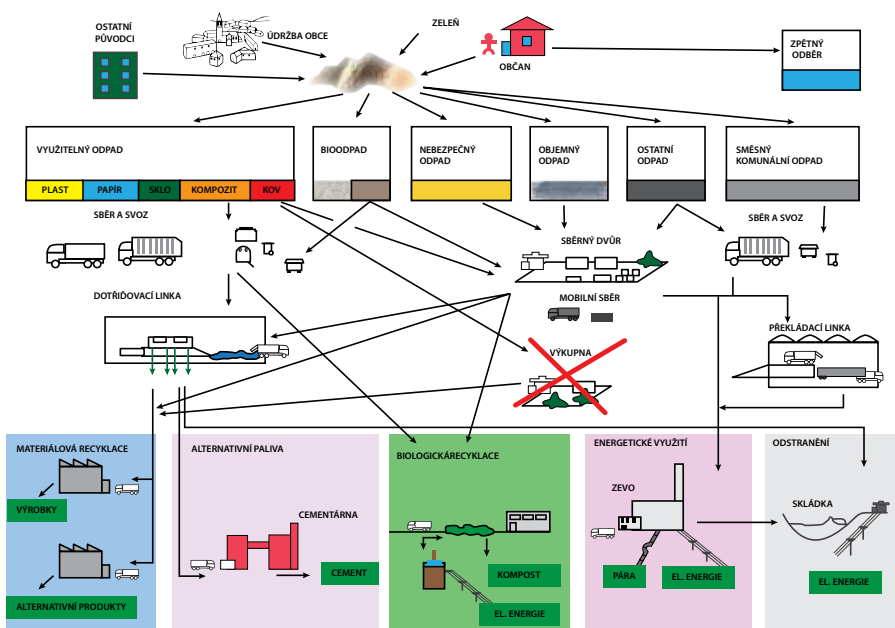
OSTATNÍ PŮVODCI

ÚDRŽBA OBCE

ZELEŇ

OBČAN

ZPĚTNÝ ODBĚR

VYUŽITELNÝ ODPAD

| PLAST | PAPÍR | SKLO | KOMPOZIT | KOV |
|---|---|---|---|---|

BIOODPAD

NEBEZPEČNÝ ODPAD

OBJEMNÝ ODPAD

OSTATNÍ ODPAD

SMĚSNÝ KOMUNÁLNÍ ODPAD

SBĚR A SVOZ

SBĚRNÝ DVŮR

SBĚR A SVOZ

DOTŘIĎOVACÍ LINKA

MOBILNÍ SBĚR

PŘEKLÁDACÍ LINKA

VÝKUPNA

MATERIÁLOVÁ RECYKLACE

VÝROBKY

ALTERNATIVNÍ PRODUKTY

ALTERNATIVNÍ PALIVA

CEMENTÁRNA

CEMENT

BIOLOGICKÁRECYKLACE

KOMPOST

EL. ENERGIE

ENERGETICKÉ VYUŽITÍ

ZEVO

PÁRA

EL. ENERGIE

ODSTRANĚNÍ

SKLÁDKA

EL. ENERGIE